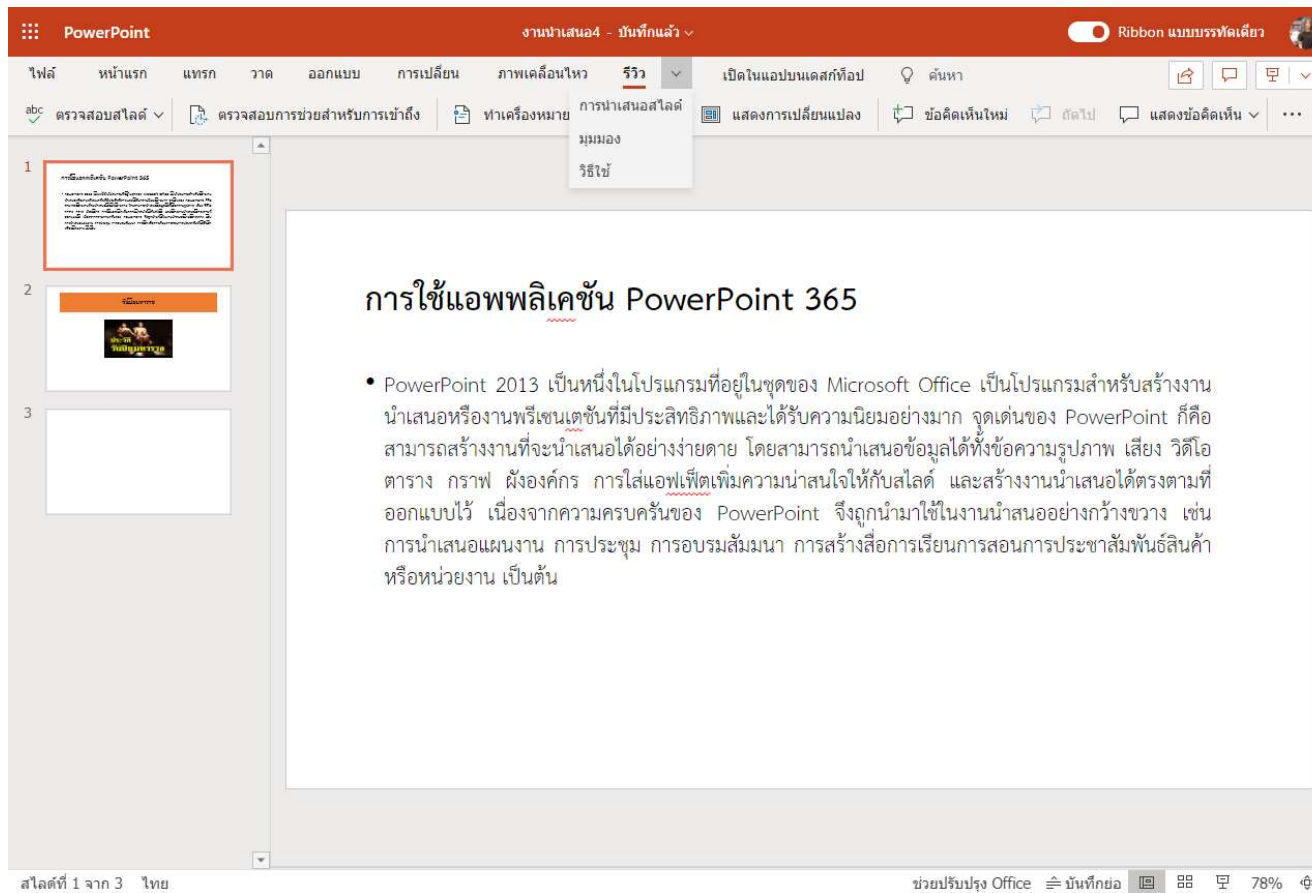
PowerPoint

งานนำเสนอ4 - บันทึกแล้ว

Ribbon แบบบรรทัดเดียว

ไฟล์ หน้าแรก แทรก วาด ออกแบบ การเปลี่ยน ภาพเคลื่อนไหว รีวิว เปิดในแอปบนเดสก์ท็อป ค้นหา

ตรวจสอบสไลด์ ตรวจสอบการช่วยสำหรับการเข้าถึง ทำเครื่องหมาย แสดงการเปลี่ยนแปลง ข้อคิดเห็นใหม่ ถัดไป แสดงข้อคิดเห็น

การนำเสนอสไลด์
มุมมอง
วิธีใช้

1
2
3

การใช้แอพพลิเคชัน PowerPoint 365

• PowerPoint 2013 เป็นหนึ่งในโปรแกรมที่อยู่ในชุดของ Microsoft Office เป็นโปรแกรมสำหรับสร้างงานนำเสนอหรืองานพรีเซนเตชันที่มีประสิทธิภาพและได้รับความนิยมอย่างมาก จุดเด่นของ PowerPoint ก็คือสามารถสร้างงานที่จะนำเสนอได้อย่างง่ายดาย โดยสามารถนำเสนอข้อมูลได้ทั้งข้อความรูปภาพ เสียง วิดีโอ ตาราง กราฟ ผังองค์กร การใส่แอฟเฟ็ตเพิ่มความน่าสนใจให้กับสไลด์ และสร้างงานนำเสนอได้ตรงตามที่ออกแบบไว้ เนื่องจากความครบครันของ PowerPoint จึงถูกนำมาใช้ในงานนำสนออย่างกว้างขวาง เช่น การนำเสนอแผนงาน การประชุม การอบรมสัมมนา การสร้างสื่อการเรียนการสอนการประชาสัมพันธ์สินค้าหรือหน่วยงาน เป็นต้น

สไลด์ที่ 1 จาก 3 ไทย

ช่วยปรับปรุง Office บันทึกย่อ 78%